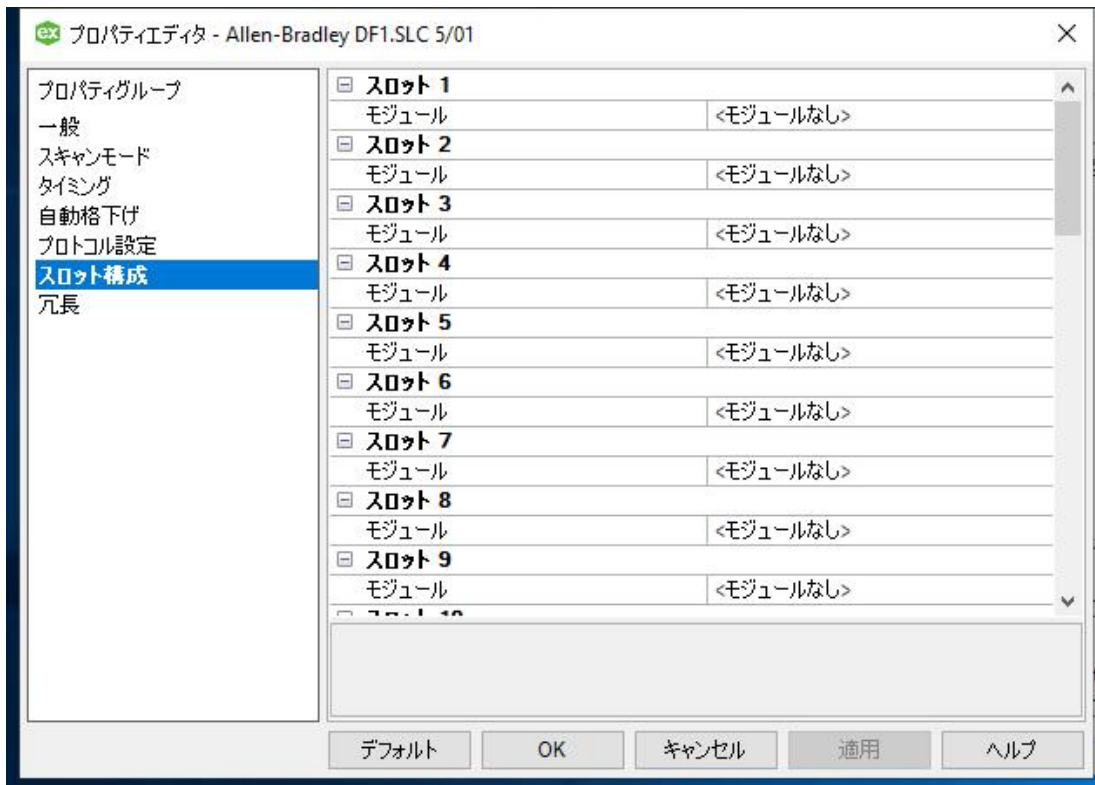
プロパティエディタ - Allen-Bradley DF1.SLC 5/01

プロパティグループ
一般
スキャンモード
タイミング
自動格下げ
プロトコル設定
スロット構成
冗長

⊟ スロット 1
モジュール <モジュールなし>
⊟ スロット 2
モジュール <モジュールなし>
⊟ スロット 3
モジュール <モジュールなし>
⊟ スロット 4
モジュール <モジュールなし>
⊟ スロット 5
モジュール <モジュールなし>
⊟ スロット 6
モジュール <モジュールなし>
⊟ スロット 7
モジュール <モジュールなし>
⊟ スロット 8
モジュール <モジュールなし>
⊟ スロット 9
モジュール <モジュールなし>
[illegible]

デフォルト OK キャンセル 適用 ヘルプ